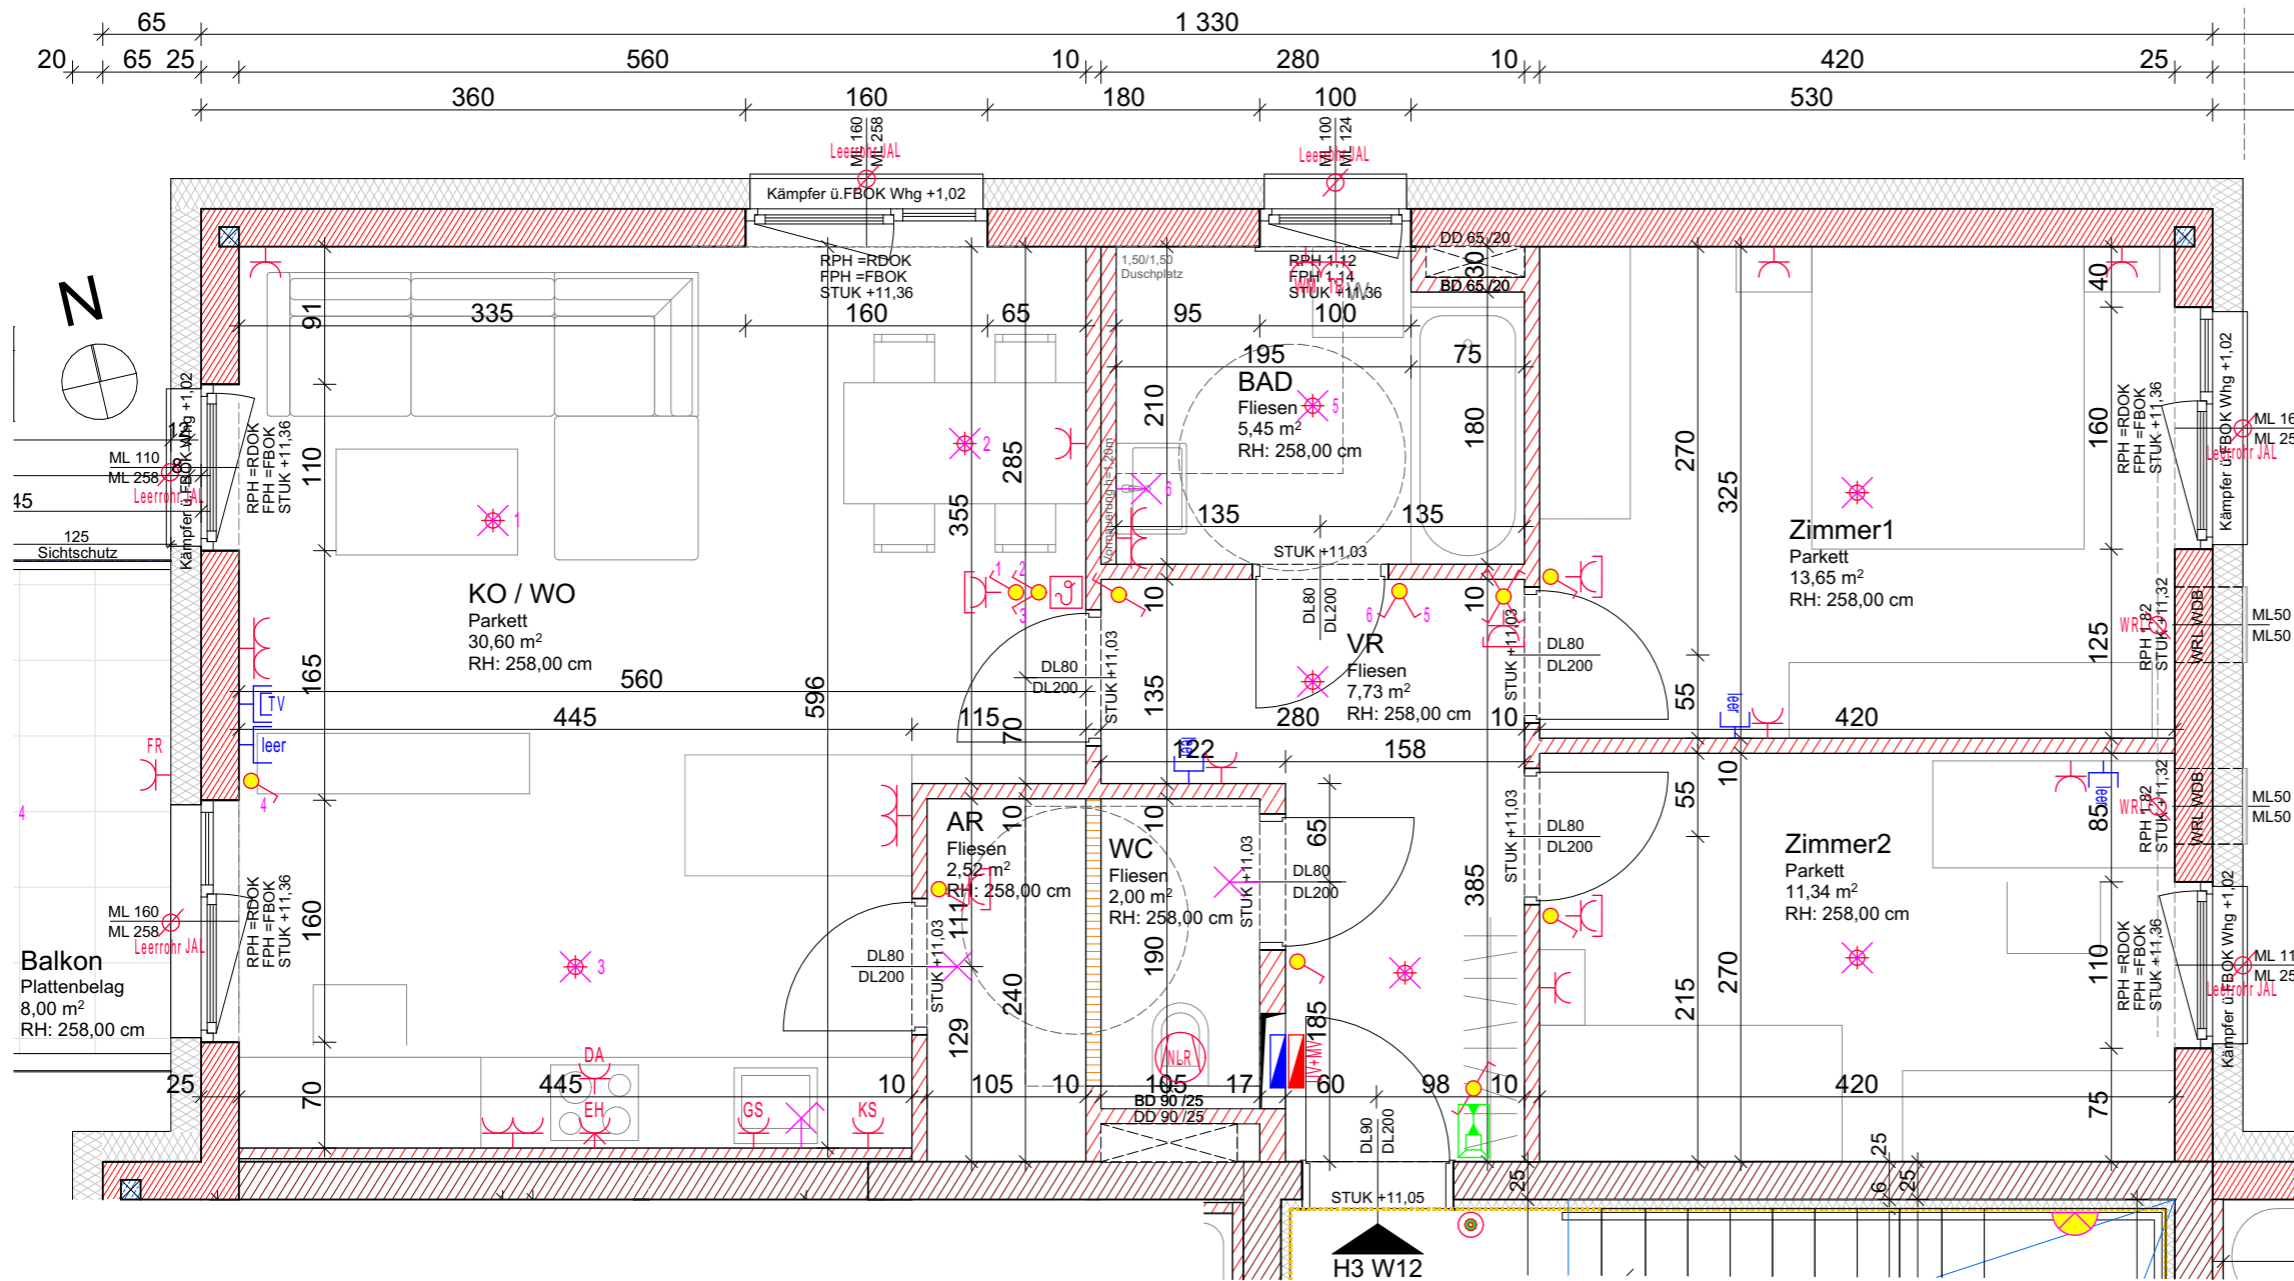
65
1 330
20 65 25 560 10 180 280 10 420 25
360 160 180 100 530
ML 160
ML 258
Leerrohr JAL
ML 100
ML 124
Leerrohr JAL
Kämpfer ü.FBOK Whg +1,02
RPH =RDOK
FPH =FBOK
STUK +11,36
1,50/1,50
Duschplatz
RPH 1,12
FPH 1,14
STUK +11,36
DD 65/20
30
BD 65/20
N
335 160 65 95 100
91
40
195
75
BAD
Fliesen
5,45 m$^2$
RH: 258,00 cm
210
180
285
355
270
325
160
ML 110
ML 258
Leerrohr JAL
Kämpfer ü.FBOK Whg +1,02
RPH =RDOK
FPH =FBOK
STUK +11,36
110
45
125
Sichtschutz
135 135
STUK +11,03
Zimmer1
Parkett
13,65 m$^2$
RH: 258,00 cm
RPH =RDOK
FPH =FBOK
STUK +11,36
Kämpfer ü.FBOK Whg +1,02
ML 16
ML 25
Leerrohr JAL
KO / WO
Parkett
30,60 m$^2$
RH: 258,00 cm
10
DL80
DL200
VR
Fliesen
7,73 m$^2$
RH: 258,00 cm
10
DL80
DL200
STUK +11,03
DL80
DL200
STUK +11,03
165
560
445
596
TV
leer
FR
115
70
135
280
10
55
420
125
WRL WDB
RPH 1,32
STUK +11,32
ML50
ML50
122
158
10
55
AR
Fliesen
2,52 m$^2$
RH: 258,00 cm
10
WC
Fliesen
2,00 m$^2$
RH: 258,00 cm
10
STUK +11,03
DL80
DL200
65
385
STUK +11,03
DL80
DL200
Zimmer2
Parkett
11,34 m$^2$
RH: 258,00 cm
85
WRL WDB
RPH 1,32
STUK +11,32
ML50
ML50
Balkon
Plattenbelag
8,00 m$^2$
RH: 258,00 cm
ML 160
ML 258
Leerrohr JAL
RPH =RDOK
FPH =FBOK
STUK +11,36
160
DL80
DL200
STUK +11,03
114
240
129
190
NLR
185
270
215
110
RPH =RDOK
FPH =FBOK
STUK +11,36
Kämpfer ü.FBOK Whg +1,02
ML 11
ML 25
Leerrohr JAL
DA
EH
GS
KS
25 445 10 105 10 105 17 60 98 10 420
70
75
BD 90/25
DD 90/25
DL90
DL200
25
25
6
25
STUK +11,05
H3 W12